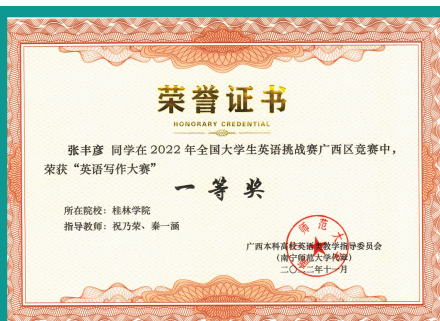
荣誉证书
HONORARY CREDENTIAL

张丰彦 同学在 2022 年全国大学生英语挑战赛广西区竞赛中，荣获“英语写作大赛”

一等奖

所在院校：桂林学院
指导教师：祝乃荣、秦一涵

广西本科高校英语教学指导委员会
（南宁师范大学代章）
二〇二二年十一月

南宁师范大学